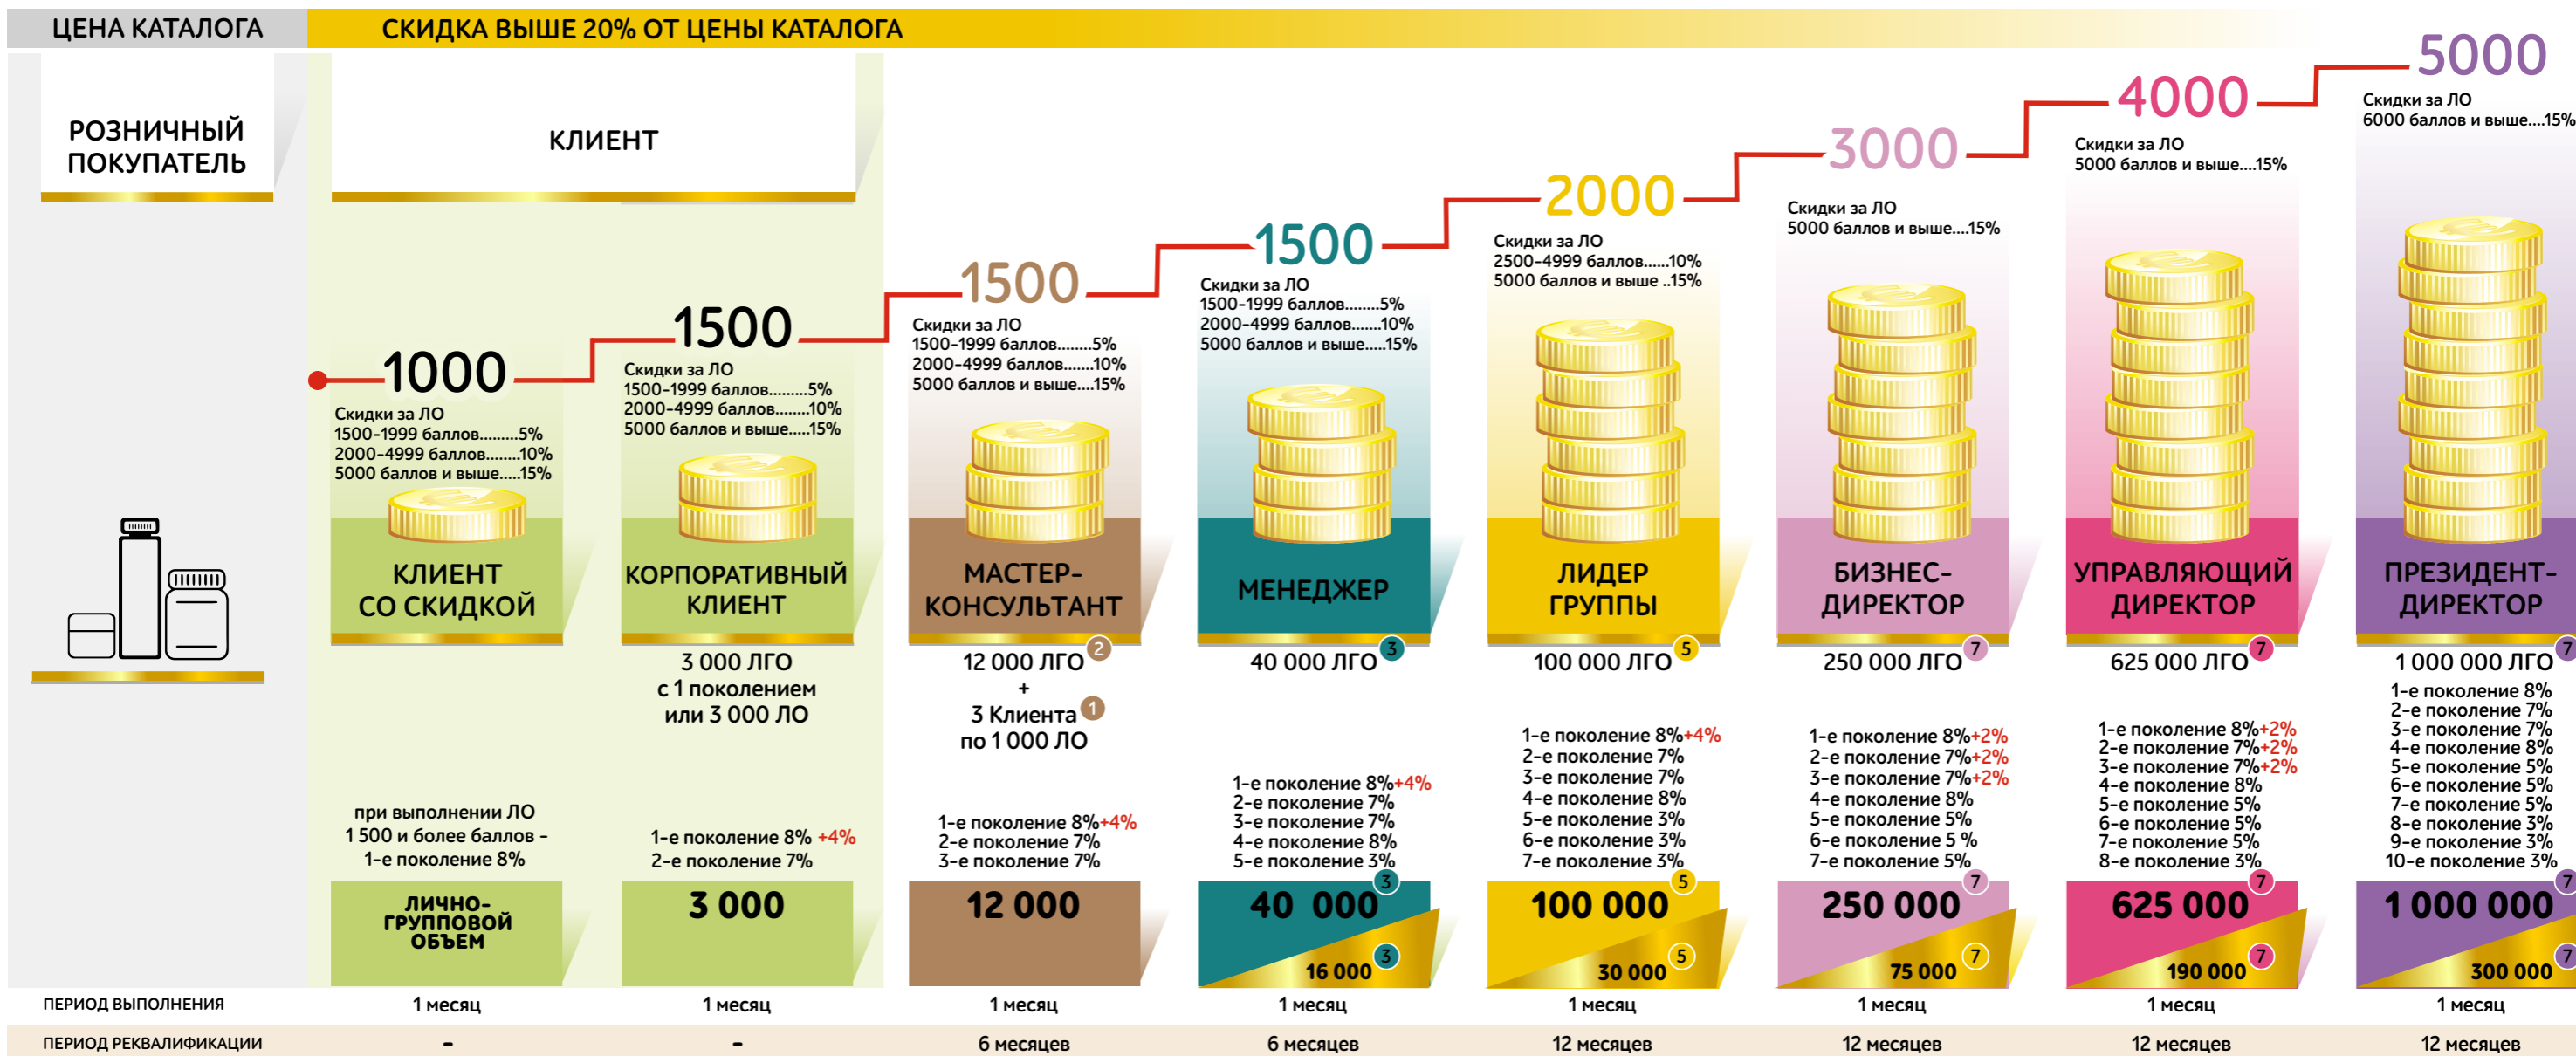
ЦЕНА КАТАЛОГА

СКИДКА ВЫШЕ 20% ОТ ЦЕНЫ КАТАЛОГА

РОЗНИЧНЫЙ ПОКУПАТЕЛЬ

КЛИЕНТ

1000
Скидки за ЛО
1500-1999 баллов.........5%
2000-4999 баллов........10%
5000 баллов и выше.....15%
КЛИЕНТ СО СКИДКОЙ

1500
Скидки за ЛО
1500-1999 баллов.........5%
2000-4999 баллов........10%
5000 баллов и выше.....15%
КОРПОРАТИВНЫЙ КЛИЕНТ
3 000 ЛГО
с 1 поколением
или 3 000 ЛО

1500
Скидки за ЛО
1500-1999 баллов........5%
2000-4999 баллов.......10%
5000 баллов и выше....15%
МАСТЕР-КОНСУЛЬТАНТ
12 000 ЛГО 2
+
3 Клиента 1
по 1 000 ЛО

1500
Скидки за ЛО
1500-1999 баллов........5%
2000-4999 баллов.......10%
5000 баллов и выше.....15%
МЕНЕДЖЕР
40 000 ЛГО 3

2000
Скидки за ЛО
2500-4999 баллов......10%
5000 баллов и выше ..15%
ЛИДЕР ГРУППЫ
100 000 ЛГО 5

3000
Скидки за ЛО
5000 баллов и выше....15%
БИЗНЕС-ДИРЕКТОР
250 000 ЛГО 7

4000
Скидки за ЛО
5000 баллов и выше....15%
УПРАВЛЯЮЩИЙ ДИРЕКТОР
625 000 ЛГО 7

5000
Скидки за ЛО
6000 баллов и выше....15%
ПРЕЗИДЕНТ-ДИРЕКТОР
1 000 000 ЛГО 7

при выполнении ЛО
1 500 и более баллов -
1-е поколение 8%

1-е поколение 8% +4%
2-е поколение 7%

1-е поколение 8%+4%
2-е поколение 7%
3-е поколение 7%

1-е поколение 8%+4%
2-е поколение 7%
3-е поколение 7%
4-е поколение 8%
5-е поколение 3%

1-е поколение 8%+4%
2-е поколение 7%
3-е поколение 7%
4-е поколение 8%
5-е поколение 3%
6-е поколение 3%
7-е поколение 3%

1-е поколение 8%+2%
2-е поколение 7%+2%
3-е поколение 7%+2%
4-е поколение 8%
5-е поколение 5%
6-е поколение 5 %
7-е поколение 5%

1-е поколение 8%+2%
2-е поколение 7%+2%
3-е поколение 7%+2%
4-е поколение 8%
5-е поколение 5%
6-е поколение 5%
7-е поколение 5%
8-е поколение 3%

1-е поколение 8%
2-е поколение 7%
3-е поколение 7%
4-е поколение 8%
5-е поколение 5%
6-е поколение 5%
7-е поколение 5%
8-е поколение 3%
9-е поколение 3%
10-е поколение 3%

ЛИЧНО-ГРУППОВОЙ ОБЪЕМ | 3 000 | 12 000 | 40 000 3 16 000 3 | 100 000 5 30 000 5 | 250 000 7 75 000 7 | 625 000 7 190 000 7 | 1 000 000 7 300 000 7

ПЕРИОД ВЫПОЛНЕНИЯ | 1 месяц | 1 месяц | 1 месяц | 1 месяц | 1 месяц | 1 месяц | 1 месяц | 1 месяц

ПЕРИОД РЕКВАЛИФИКАЦИИ | - | - | 6 месяцев | 6 месяцев | 12 месяцев | 12 месяцев | 12 месяцев | 12 месяцев